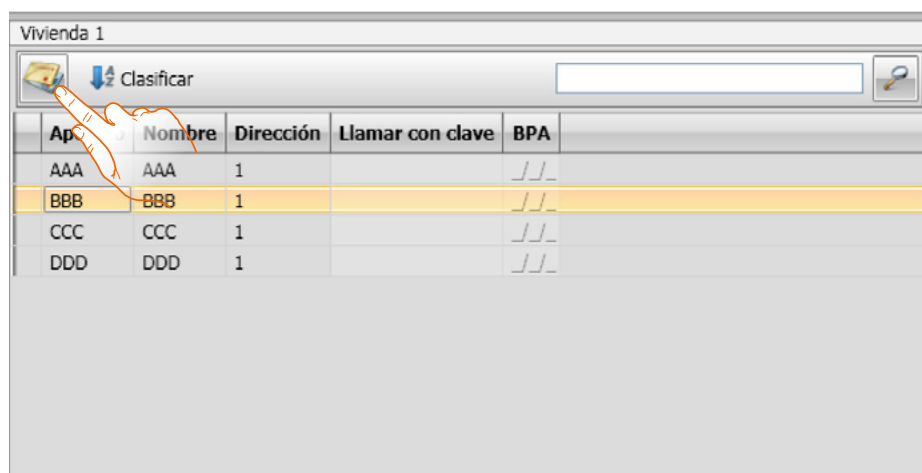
Vivienda 1

Clasificar

| Ap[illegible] | Nombre | Dirección | Llamar con clave | BPA |
|---|---|---|---|---|
| AAA | AAA | 1 | | _/_/_ |
| BBB | BBB | 1 | | _/_/_ |
| CCC | CCC | 1 | | _/_/_ |
| DDD | DDD | 1 | | _/_/_ |